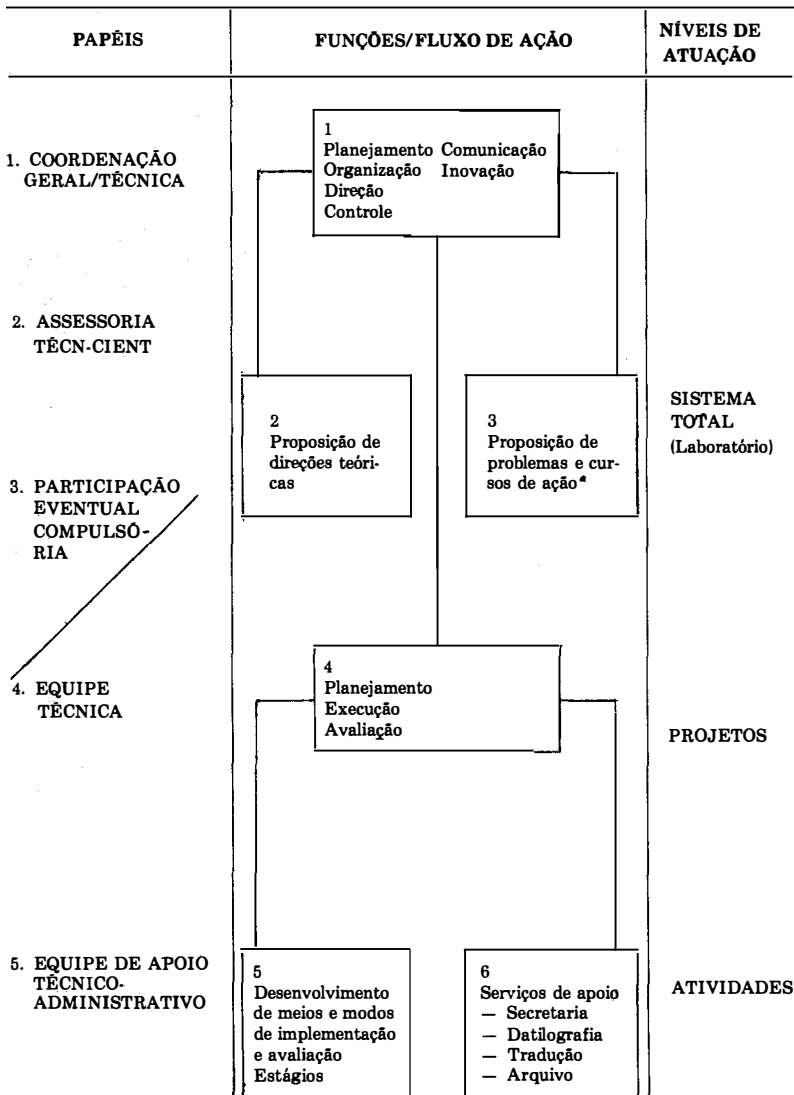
| PAPÉIS | FUNÇÕES/FLUXO DE AÇÃO | NÍVEIS DE ATUAÇÃO |
|---|---|---|

1. COORDENAÇÃO GERAL/TÉCNICA

1
Planejamento
Organização
Direção
Controle
Comunicação
Inovação

2. ASSESSORIA TÉCN-CIENT

2
Proposição de direções teóricas

3
Proposição de problemas e cursos de ação

SISTEMA TOTAL (Laboratório)

3. PARTICIPAÇÃO EVENTUAL COMPULSÓRIA

4. EQUIPE TÉCNICA

4
Planejamento
Execução
Avaliação

PROJETOS

5. EQUIPE DE APOIO TÉCNICO-ADMINISTRATIVO

5
Desenvolvimento de meios e modos de implementação e avaliação
Estágios

6
Serviços de apoio
— Secretaria
— Datilografia
— Tradução
— Arquivo

ATIVIDADES